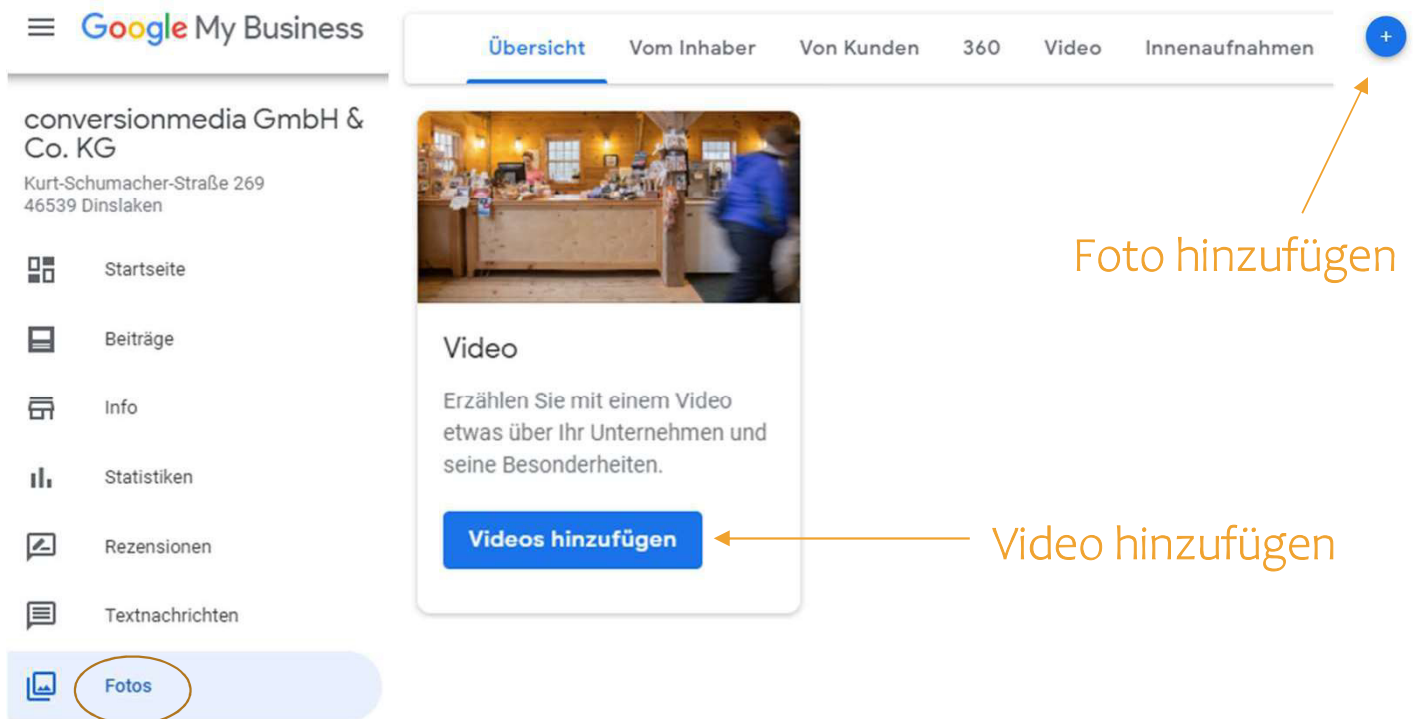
Google My Business

Übersicht Vom Inhaber Von Kunden 360 Video Innenaufnahmen

+

conversionmedia GmbH & Co. KG

Kurt-Schumacher-Straße 269
46539 Dinslaken

Startseite

Beiträge

Info

Statistiken

Rezensionen

Textnachrichten

Fotos

Video

Erzählen Sie mit einem Video etwas über Ihr Unternehmen und seine Besonderheiten.

Videos hinzufügen

Foto hinzufügen

Video hinzufügen